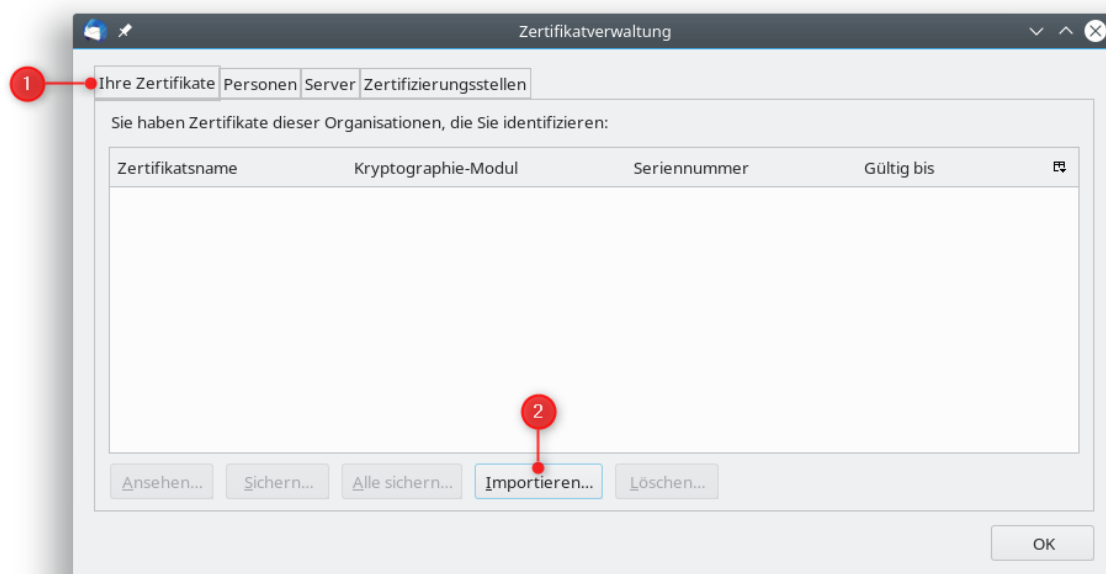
Zertifikatverwaltung

1

Ihre Zertifikate | Personen | Server | Zertifizierungsstellen

Sie haben Zertifikate dieser Organisationen, die Sie identifizieren:

| Zertifikatsname | Kryptographie-Modul | Seriennummer | Gültig bis |
|---|---|---|---|

2

Ansehen... Sichern... Alle sichern... Importieren... Löschen...

OK